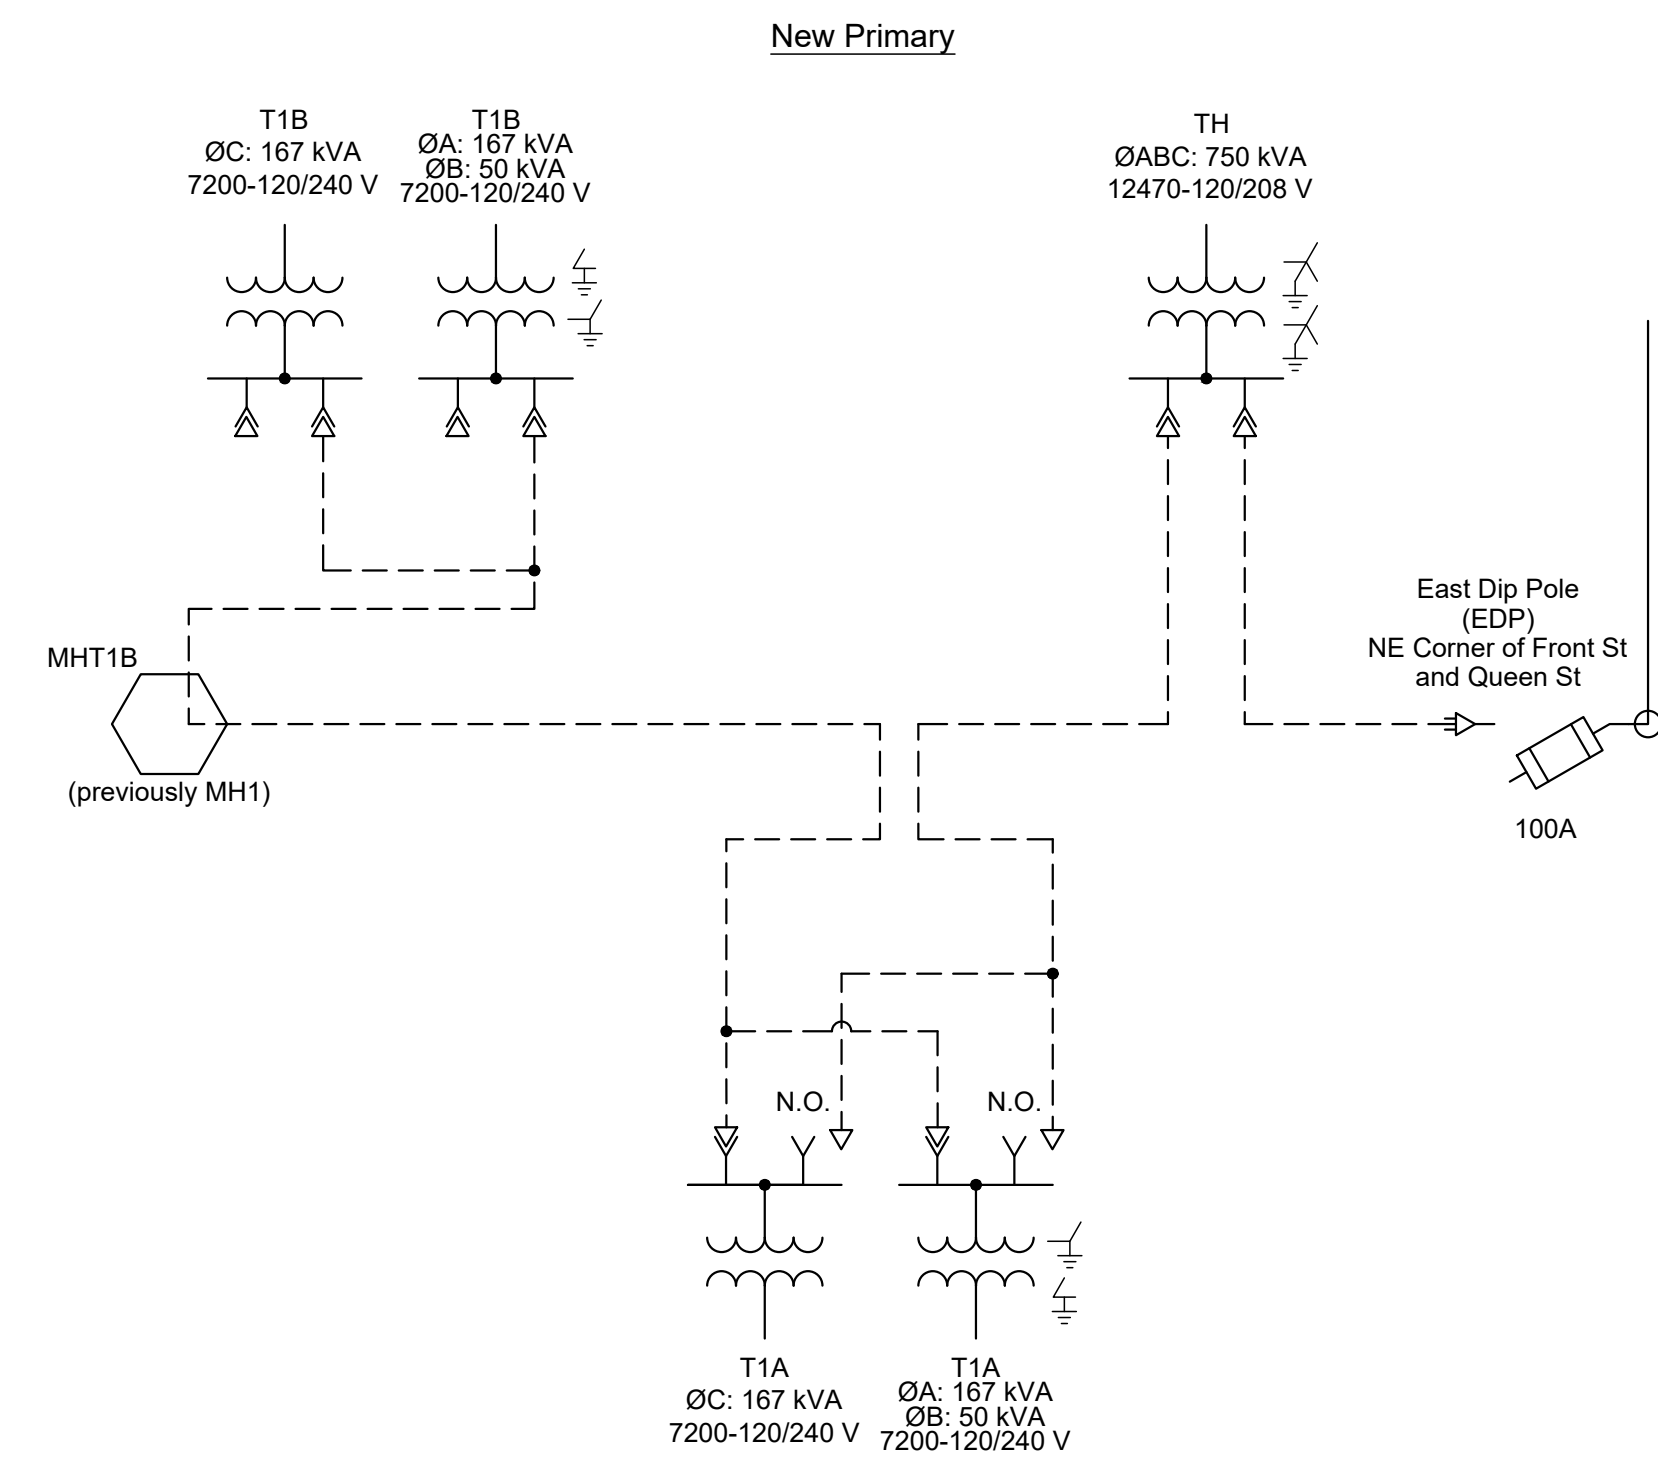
New Primary

T1B
ØC: 167 kVA
7200-120/240 V

T1B
ØA: 167 kVA
ØB: 50 kVA
7200-120/240 V

TH
ØABC: 750 kVA
12470-120/208 V

MHT1B

(previously MH1)

East Dip Pole
(EDP)
NE Corner of Front St
and Queen St

100A

N.O.

N.O.

T1A
ØC: 167 kVA
7200-120/240 V

T1A
ØA: 167 kVA
ØB: 50 kVA
7200-120/240 V